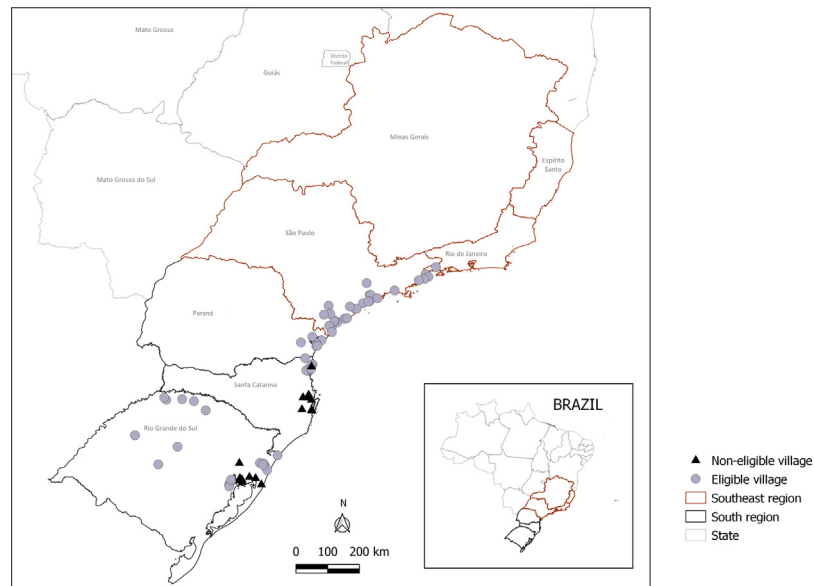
Mato Grosso

Distrito Federal

Goiás

Minas Gerais

Espírito Santo

Mato Grosso do Sul

São Paulo

Rio de Janeiro

Paraná

Santa Catarina

Rio Grande do Sul

BRAZIL

N

0 100 200 km

Non-eligible village
Eligible village
Southeast region
South region
State